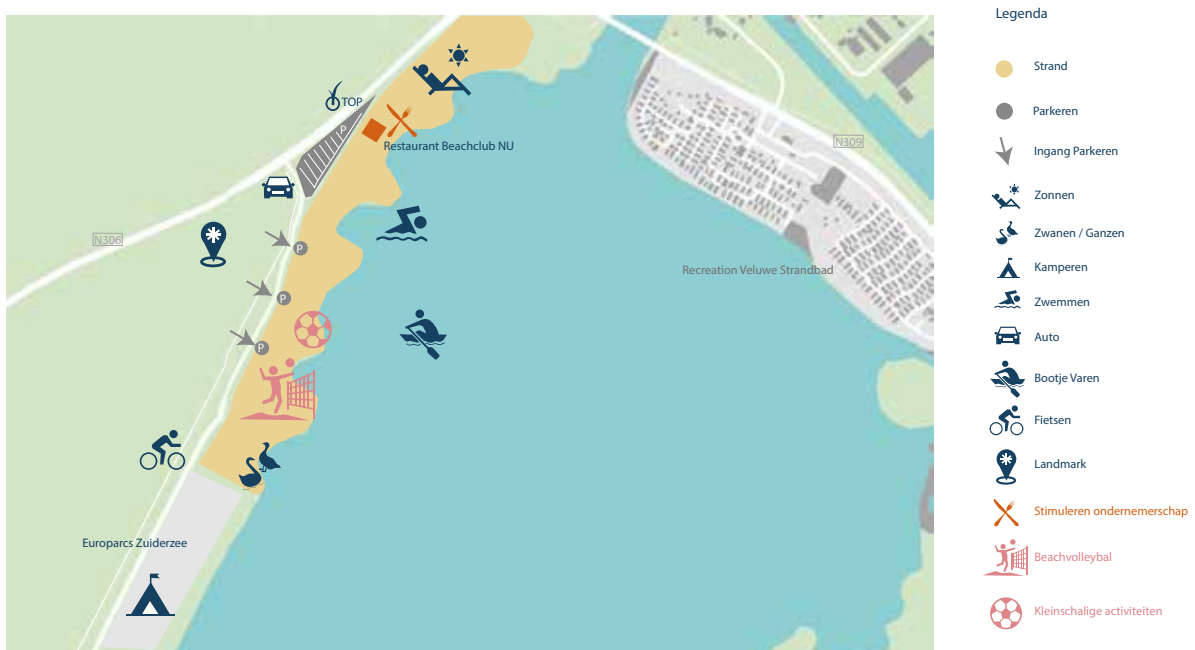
TOP

P

Restaurant Beachclub NU

N306

P

P

P

N309

Recreation Veluwe Strandbad

Europarcs Zuiderzee

Legenda

Strand

Parkeren

Ingang Parkeren

Zonnen

Zwanen / Ganzen

Kamperen

Zwemmen

Auto

Bootje Varen

Fietsen

Landmark

Stimuleren ondernemerschap

Beachvolleybal

Kleinschalige activiteiten